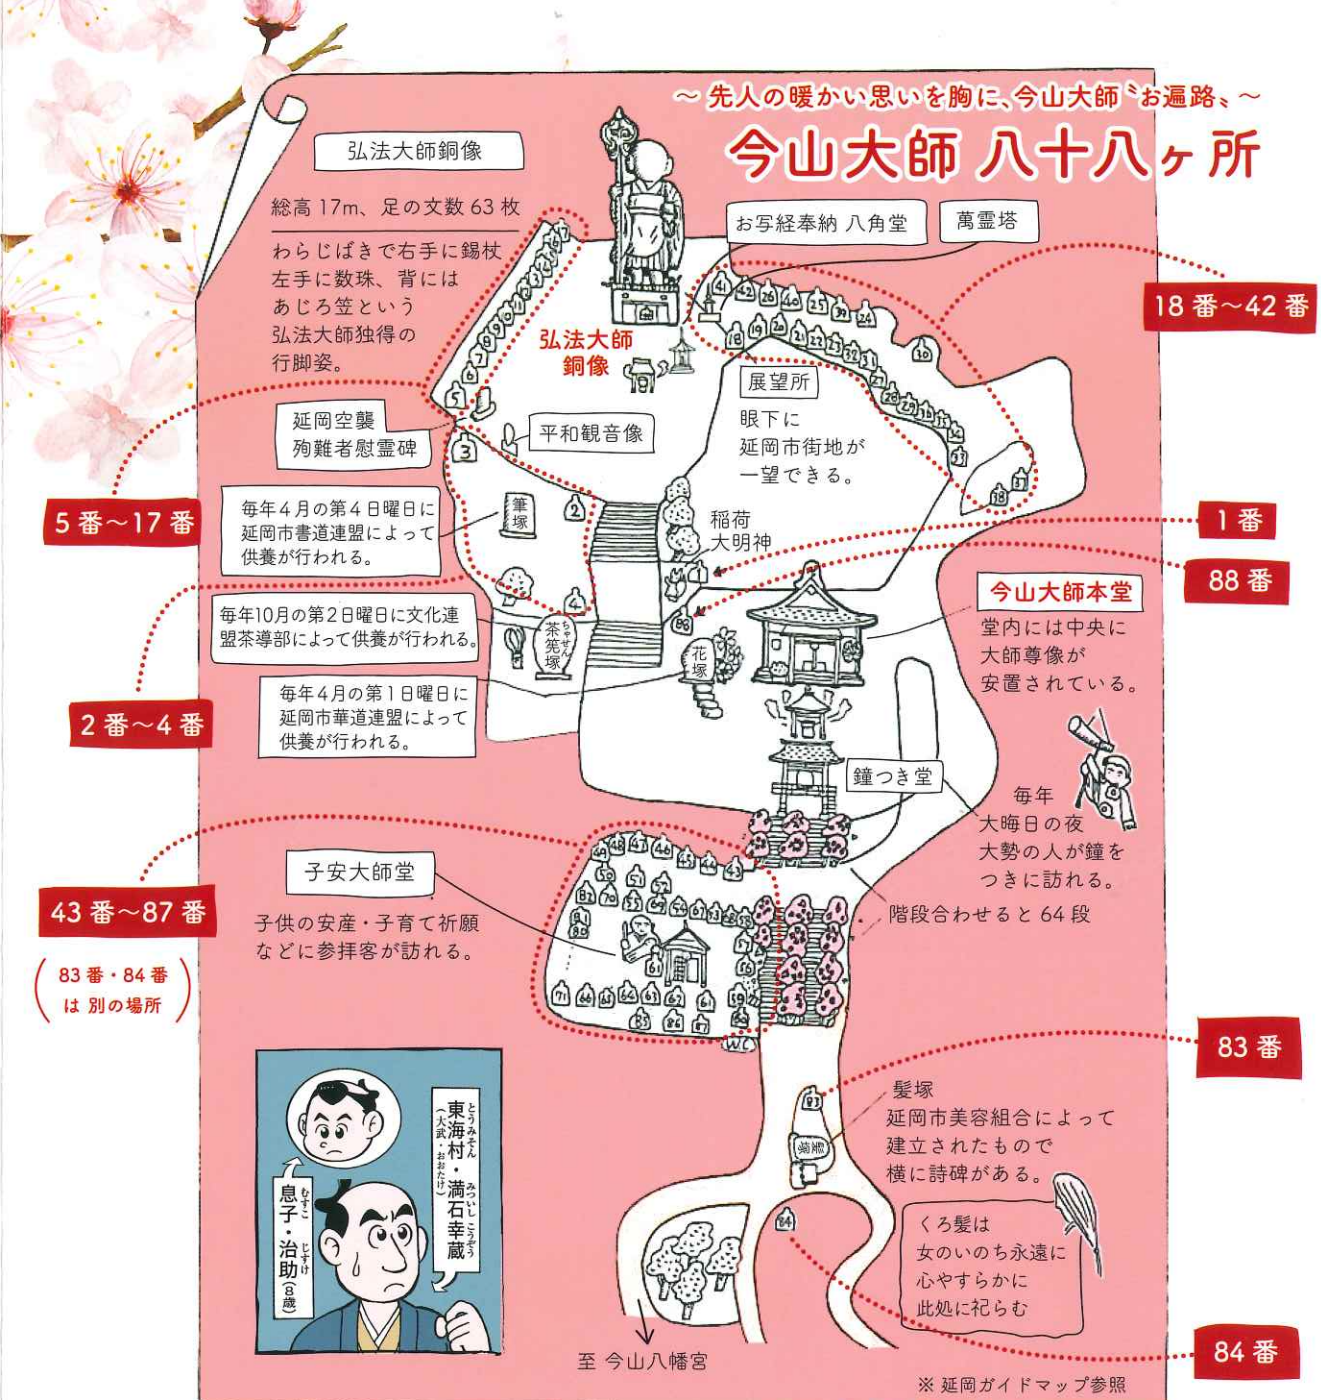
〜 先人の暖かい思いを胸に、今山大師〝お遍路〟〜

今山大師 八十八ヶ所

弘法大師銅像

総高 17m、足の文数 63 枚

わらじばきで右手に錫杖 左手に数珠、背には あじろ笠という 弘法大師独得の 行脚姿。

弘法大師 銅像

お写経奉納 八角堂

萬霊塔

18 番〜42 番

展望所

眼下に 延岡市街地が 一望できる。

延岡空襲 殉難者慰霊碑

平和観音像

5 番〜17 番

毎年4月の第4日曜日に 延岡市書道連盟によって 供養が行われる。

筆塚

稲荷 大明神

1 番

88 番

今山大師本堂

堂内には中央に 大師尊像が 安置されている。

毎年10月の第2日曜日に文化連盟茶導部によって供養が行われる。

茶筅塚

花塚

毎年4月の第1日曜日に 延岡市華道連盟によって 供養が行われる。

2 番〜4 番

鐘つき堂

毎年 大晦日の夜 大勢の人が鐘を つきに訪れる。

子安大師堂

43 番〜87 番

子供の安産・子育て祈願 などに参拝客が訪れる。

階段合わせると 64 段

83 番・84 番 は 別の場所

WC

83 番

髪塚

延岡市美容組合によって 建立されたもので 横に詩碑がある。

くろ髪は 女のいのち永遠に 心やすらかに 此処に祀らむ

東海村・満石幸蔵 (大武・おおたけ)

息子・治助(8歳)

至 今山八幡宮

84 番

※ 延岡ガイドマップ参照